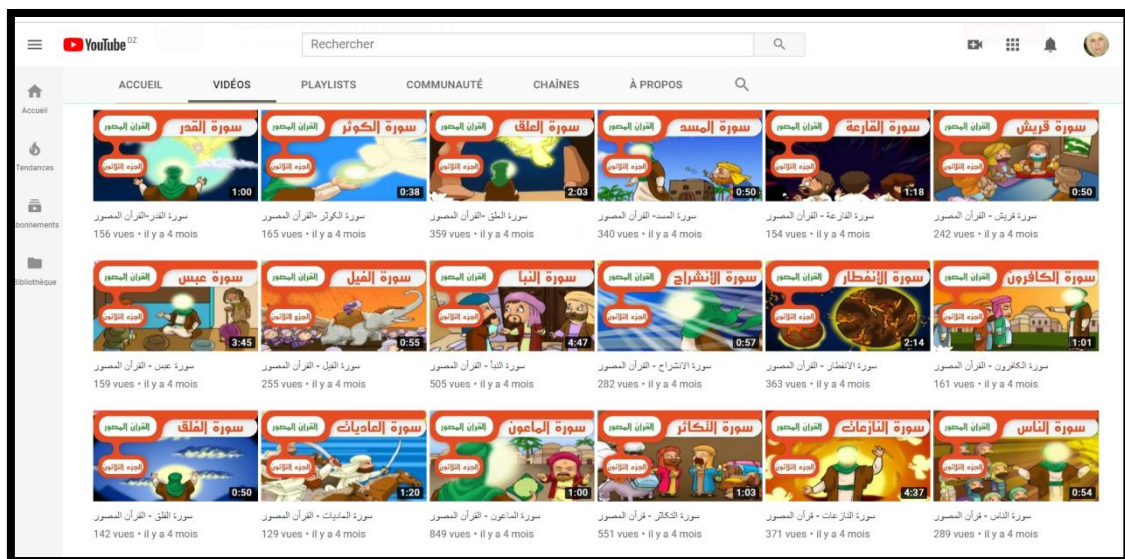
YouTube DZ
Rechercher

Accueil
Tendances
Abonnements
Bibliothèque

ACCUEIL VIDÉOS PLAYLISTS COMMUNAUTÉ CHAÎNES À PROPOS

سورة القدر
القرآن المصور
الجزء الثلاثون
1:00
سورة القدر-القرآن المصور
156 vues • il y a 4 mois

سورة الكوثر
القرآن المصور
الجزء الثلاثون
0:38
سورة الكوثر -القرآن المصور
165 vues • il y a 4 mois

سورة العلق
القرآن المصور
الجزء الثلاثون
2:03
سورة العلق - القرآن المصور
359 vues • il y a 4 mois

سورة المسد
القرآن المصور
الجزء الثلاثون
0:50
سورة المسد- القرآن المصور
340 vues • il y a 4 mois

سورة القارعة
القرآن المصور
الجزء الثلاثون
1:18
سورة القارعة - القرآن المصور
154 vues • il y a 4 mois

سورة قريش
القرآن المصور
الجزء الثلاثون
0:50
سورة قريش - القرآن المصور
242 vues • il y a 4 mois

سورة عبس
القرآن المصور
الجزء الثلاثون
3:45
سورة عبس - القرآن المصور
159 vues • il y a 4 mois

سورة الفيل
القرآن المصور
الجزء الثلاثون
0:55
سورة الفيل - القرآن المصور
255 vues • il y a 4 mois

سورة النبأ
القرآن المصور
الجزء الثلاثون
4:47
سورة النبأ - القرآن المصور
505 vues • il y a 4 mois

سورة الانشراح
القرآن المصور
الجزء الثلاثون
0:57
سورة الانشراح - القرآن المصور
282 vues • il y a 4 mois

سورة الانفطار
القرآن المصور
الجزء الثلاثون
2:14
سورة الانفطار - القرآن المصور
363 vues • il y a 4 mois

سورة الكافرون
القرآن المصور
الجزء الثلاثون
1:01
سورة الكافرون - القرآن المصور
161 vues • il y a 4 mois

سورة الفلق
القرآن المصور
الجزء الثلاثون
0:50
سورة الفلق - القرآن المصور
142 vues • il y a 4 mois

سورة العاديات
القرآن المصور
الجزء الثلاثون
1:20
سورة العاديات - القرآن المصور
129 vues • il y a 4 mois

سورة الماعون
القرآن المصور
الجزء الثلاثون
1:00
سورة الماعون - القرآن المصور
849 vues • il y a 4 mois

سورة التكاثر
القرآن المصور
الجزء الثلاثون
1:03
سورة التكاثر - قرآن المصور
551 vues • il y a 4 mois

سورة النازعات
القرآن المصور
الجزء الثلاثون
4:37
سورة النازعات - قرآن المصور
371 vues • il y a 4 mois

سورة الناس
القرآن المصور
الجزء الثلاثون
0:54
سورة الناس - قرآن المصور
289 vues • il y a 4 mois